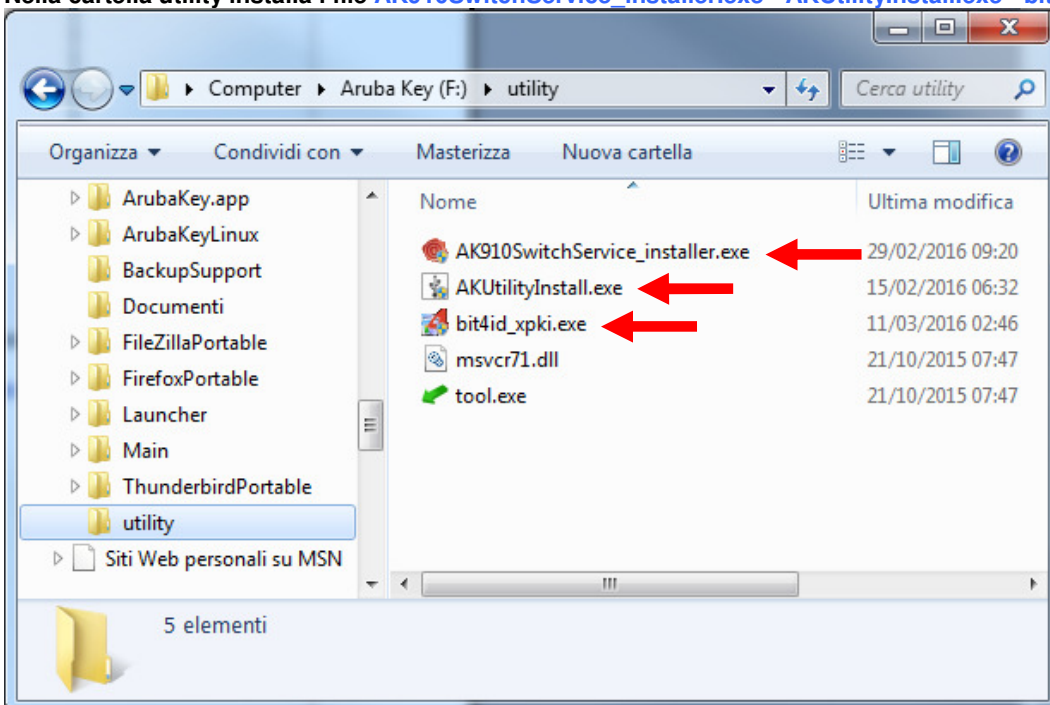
Nella cartella utility installa i file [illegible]

Computer ▸ Aruba Key (F:) ▸ utility

Cerca utility

Organizza ▾ Condividi con ▾ Masterizza Nuova cartella

ArubaKey.app
ArubaKeyLinux
BackupSupport
Documenti
FileZillaPortable
FirefoxPortable
Launcher
Main
ThunderbirdPortable
utility
Siti Web personali su MSN

| Nome | Ultima modifica |
|---|---|
| AK910SwitchService_installer.exe | 29/02/2016 09:20 |
| AKUtilityInstall.exe | 15/02/2016 06:32 |
| bit4id_xpki.exe | 11/03/2016 02:46 |
| msvcr71.dll | 21/10/2015 07:47 |
| tool.exe | 21/10/2015 07:47 |

5 elementi